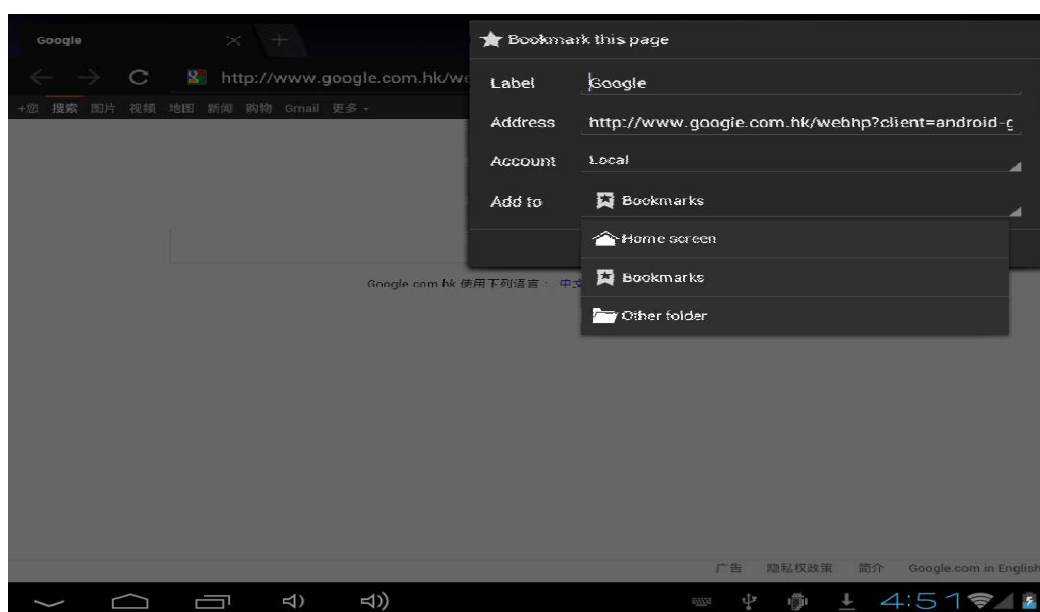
Google

http://www.google.com.hk/we

+您 搜索 图片 视频 地图 新闻 购物 Gmail 更多 ▾

Bookmark this page

Label Google

Address http://www.google.com.hk/webhp?client=android-g

Account Local

Add to Bookmarks

Home screen

Bookmarks

Other folder

Google.com.hk 使用下列语言： 中文

广告 隐私权政策 简介 Google.com in English

4:51